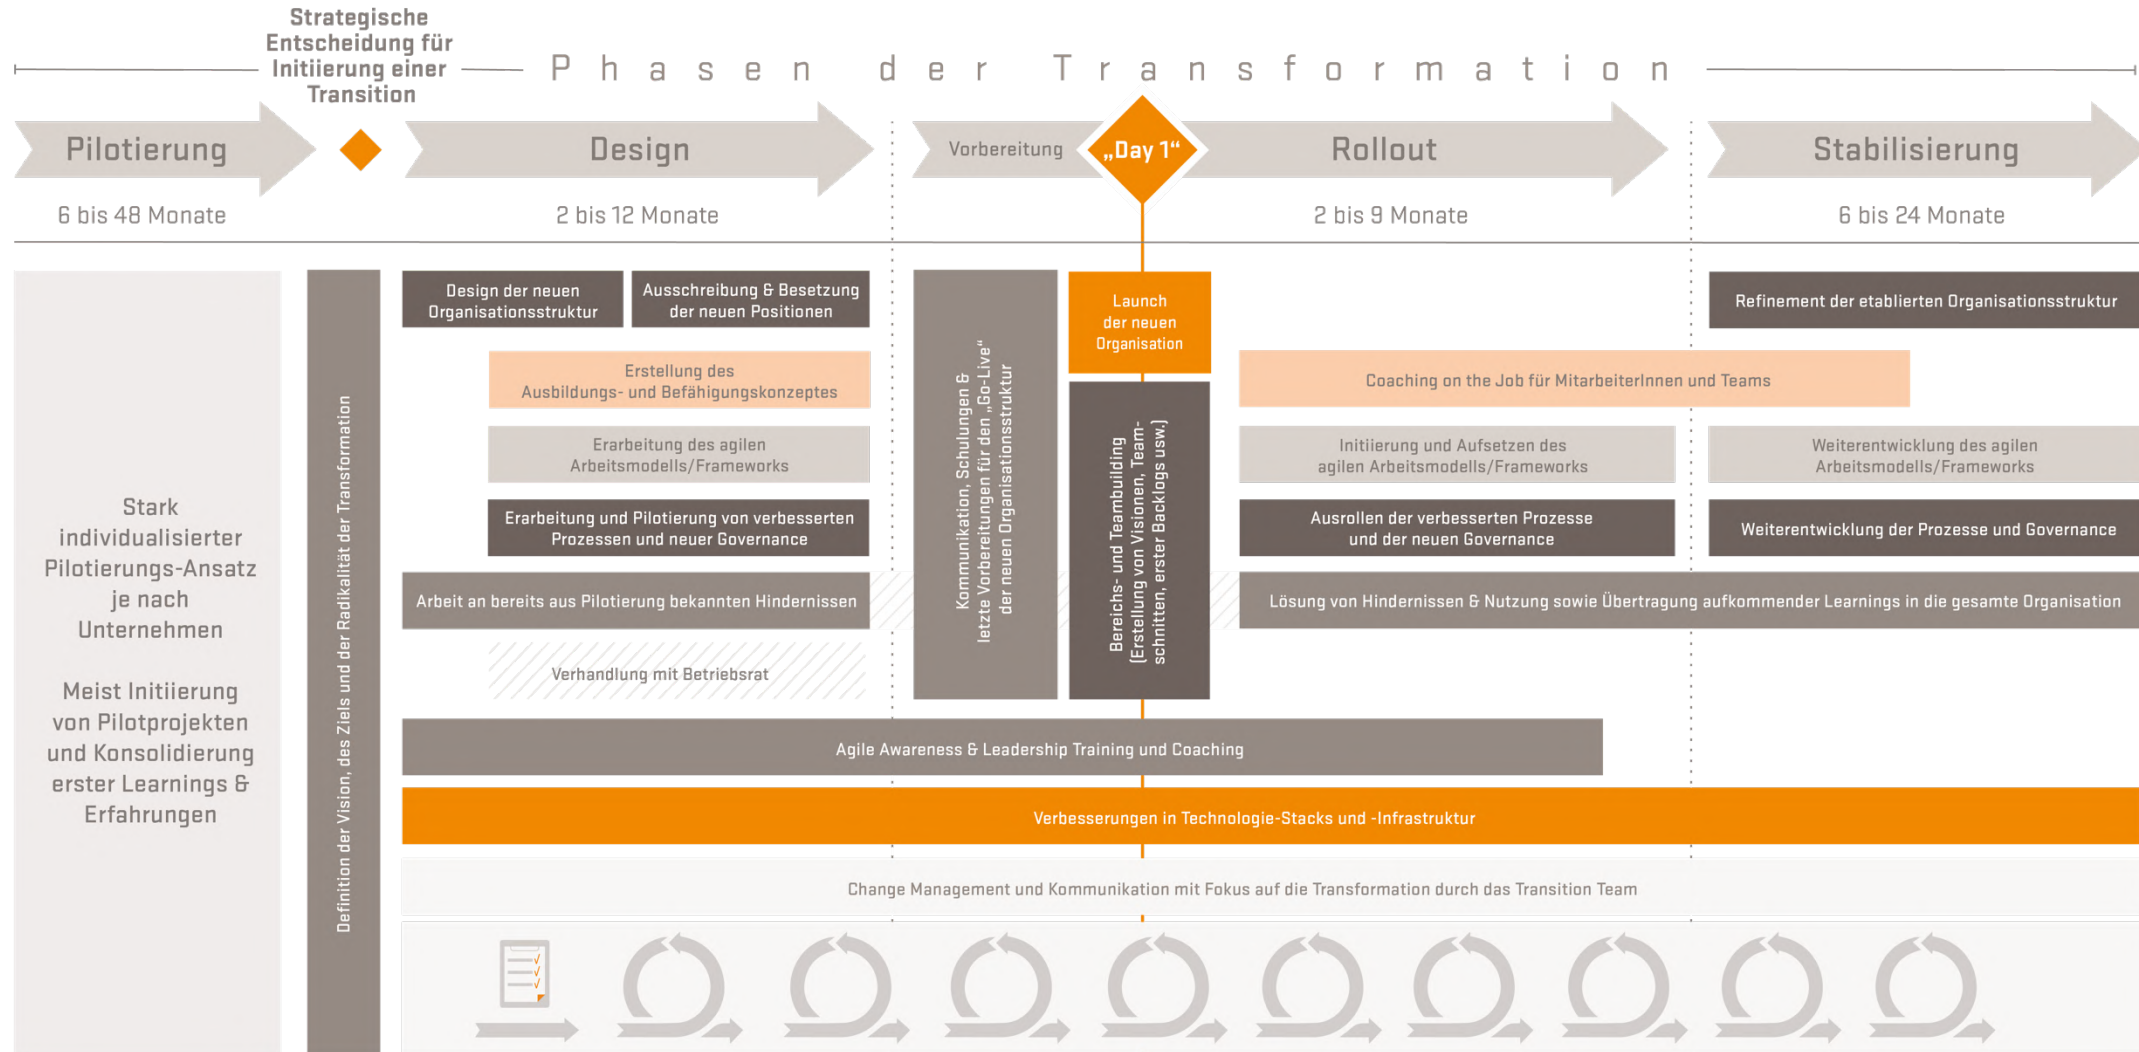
Strategische Entscheidung für Initiierung einer Transition

Phasen der Transformation

Pilotierung

6 bis 48 Monate

Design

2 bis 12 Monate

Vorbereitung

„Day 1“

Rollout

2 bis 9 Monate

Stabilisierung

6 bis 24 Monate

Stark individualisierter Pilotierungs-Ansatz je nach Unternehmen

Meist Initiierung von Pilotprojekten und Konsolidierung erster Learnings & Erfahrungen

Definition der Vision, des Ziels und der Radikalität der Transformation

Design der neuen Organisationsstruktur

Ausschreibung & Besetzung der neuen Positionen

Erstellung des Ausbildungs- und Befähigungskonzeptes

Erarbeitung des agilen Arbeitsmodells/Frameworks

Erarbeitung und Pilotierung von verbesserten Prozessen und neuer Governance

Arbeit an bereits aus Pilotierung bekannten Hindernissen

Verhandlung mit Betriebsrat

Kommunikation, Schulungen & letzte Vorbereitungen für den „Go-Live“ der neuen Organisationsstruktur

Launch der neuen Organisation

Bereichs- und Teambuilding (Erstellung von Visionen, Team-schnitten, erster Backlogs usw.)

Coaching on the Job für MitarbeiterInnen und Teams

Initiierung und Aufsetzen des agilen Arbeitsmodells/Frameworks

Ausrollen der verbesserten Prozesse und der neuen Governance

Lösung von Hindernissen & Nutzung sowie Übertragung aufkommender Learnings in die gesamte Organisation

Refinement der etablierten Organisationsstruktur

Weiterentwicklung des agilen Arbeitsmodells/Frameworks

Weiterentwicklung der Prozesse und Governance

Agile Awareness & Leadership Training und Coaching

Verbesserungen in Technologie-Stacks und -Infrastruktur

Change Management und Kommunikation mit Fokus auf die Transformation durch das Transition Team